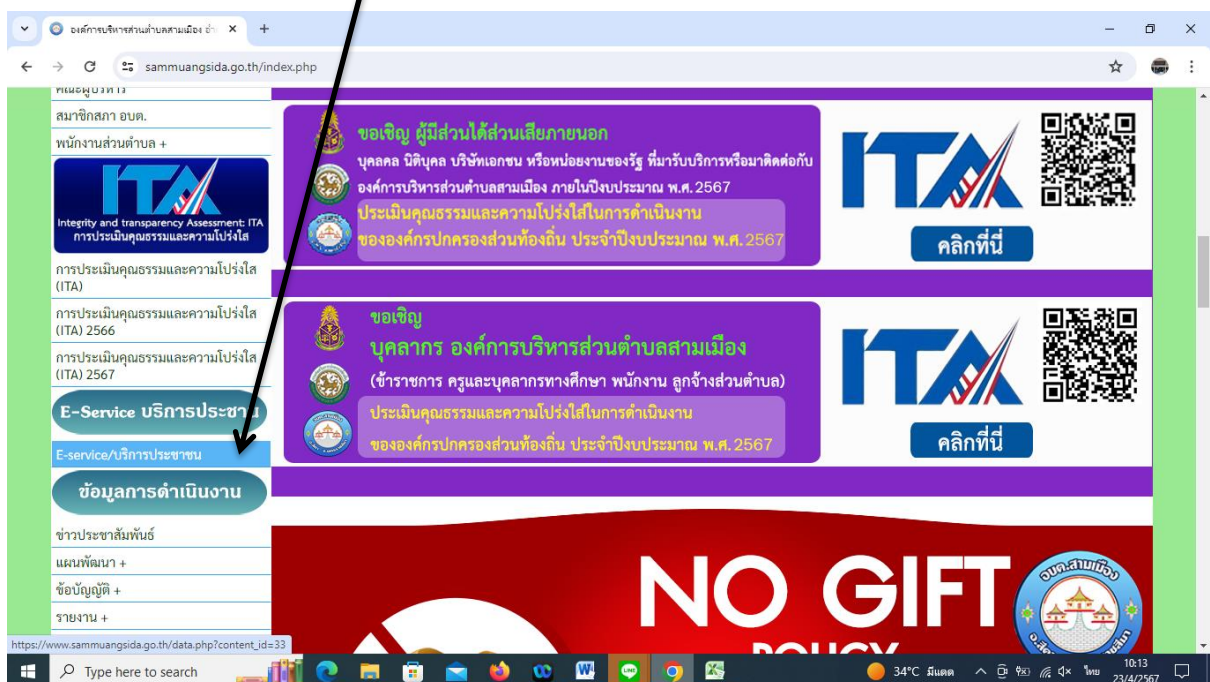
องค์การบริหารส่วนตำบลสามเมือง อำ ×

sammuangsida.go.th/index.php

คณะผู้บริหาร
สมาชิกสภา อบต.
พนักงานส่วนตำบล +

ITA
Integrity and transparency Assessment: ITA
การประเมินคุณธรรมและความโปร่งใส

การประเมินคุณธรรมและความโปร่งใส (ITA)
การประเมินคุณธรรมและความโปร่งใส (ITA) 2566
การประเมินคุณธรรมและความโปร่งใส (ITA) 2567

E-Service บริการประชาชน
E-service/บริการประชาชน

ข้อมูลการดำเนินงาน
ข่าวประชาสัมพันธ์
แผนพัฒนา +
ข้อบัญญัติ +
รายงาน +

ขอเชิญ ผู้มีส่วนได้ส่วนเสียภายนอก
บุคคล นิติบุคคล บริษัทเอกชน หรือหน่วยงานของรัฐ ที่มารับบริการหรือมาติดต่อกับ องค์การบริหารส่วนตำบลสามเมือง ภายในปีงบประมาณ พ.ศ.2567
ประเมินคุณธรรมและความโปร่งใสในการดำเนินงาน ขององค์กรปกครองส่วนท้องถิ่น ประจำปีงบประมาณ พ.ศ.2567

ITA
คลิกที่นี่

ขอเชิญ
บุคลากร องค์การบริหารส่วนตำบลสามเมือง
(ข้าราชการ ครูและบุคลากรทางศึกษา พนักงาน ลูกจ้างส่วนตำบล)
ประเมินคุณธรรมและความโปร่งใสในการดำเนินงาน ขององค์กรปกครองส่วนท้องถิ่น ประจำปีงบประมาณ พ.ศ.2567

ITA
คลิกที่นี่

NO GIFT
POLICY

อบต.สามเมือง

https://www.sammuangsida.go.th/data.php?content_id=33

Type here to search
34°C มีแดด
ไทย
10:13
23/4/2567